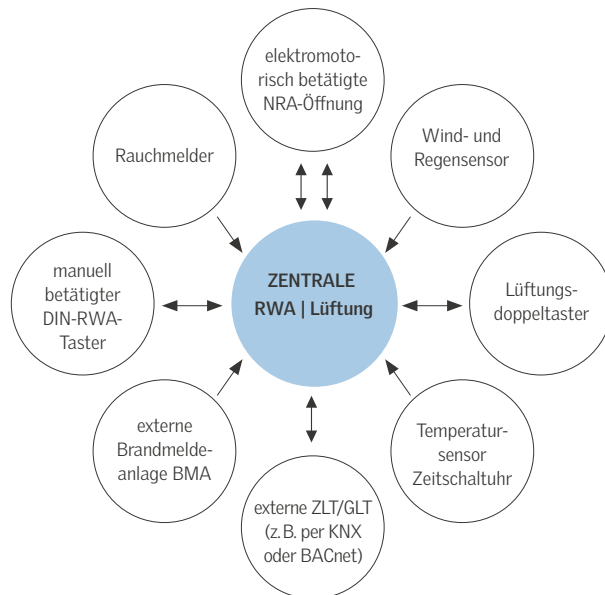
elektromotorisch betätigte NRA-Öffnung

Rauchmelder

Wind- und Regensensor

manuell betätigter DIN-RWA-Taster

ZENTRALE RWA | Lüftung

Lüftungsdoppeltaster

externe Brandmeldeanlage BMA

Temperatursensor Zeitschaltuhr

externe ZLT/GLT (z.B. per KNX oder BACnet)